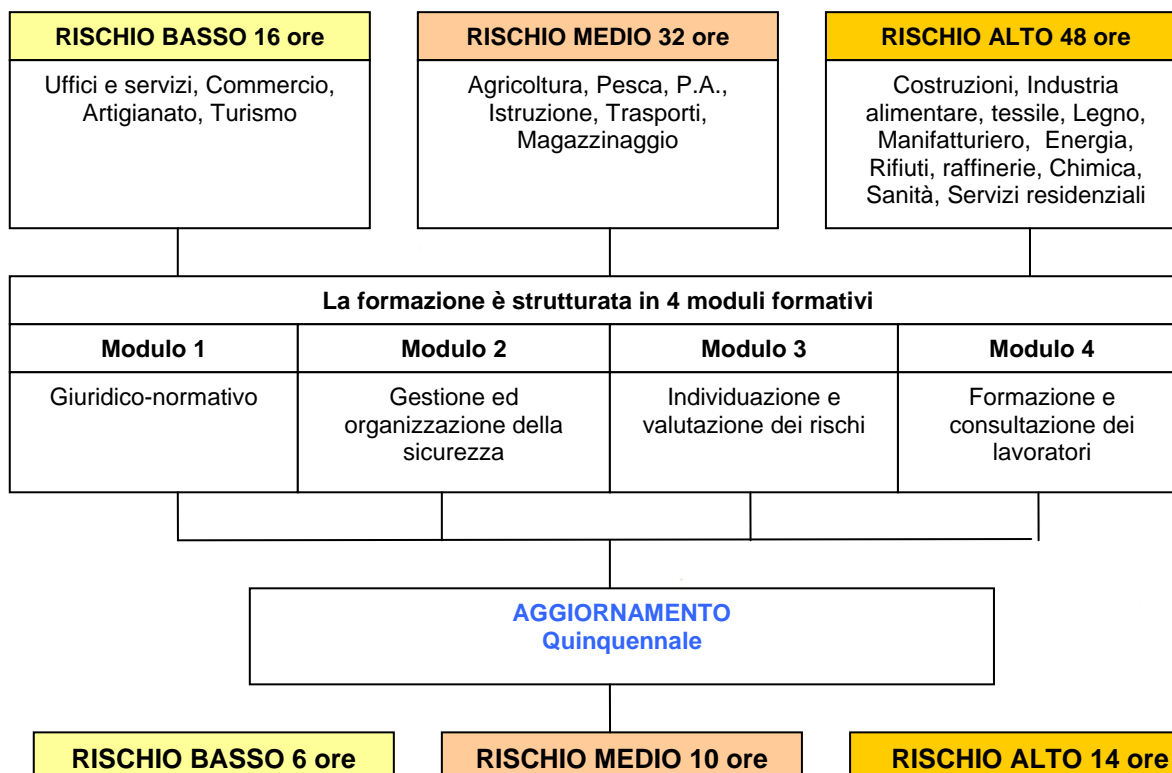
RISCHIO BASSO 16 ore

Uffici e servizi, Commercio, Artigianato, Turismo

RISCHIO MEDIO 32 ore

Agricoltura, Pesca, P.A., Istruzione, Trasporti, Magazzinaggio

RISCHIO ALTO 48 ore

Costruzioni, Industria alimentare, tessile, Legno, Manifatturiero, Energia, Rifiuti, raffinerie, Chimica, Sanità, Servizi residenziali

La formazione è strutturata in 4 moduli formativi

| Modulo 1 | Modulo 2 | Modulo 3 | Modulo 4 |
|---|---|---|---|
| Giuridico-normativo | Gestione ed organizzazione della sicurezza | Individuazione e valutazione dei rischi | Formazione e consultazione dei lavoratori |

AGGIORNAMENTO
Quinquennale

RISCHIO BASSO 6 ore

RISCHIO MEDIO 10 ore

RISCHIO ALTO 14 ore